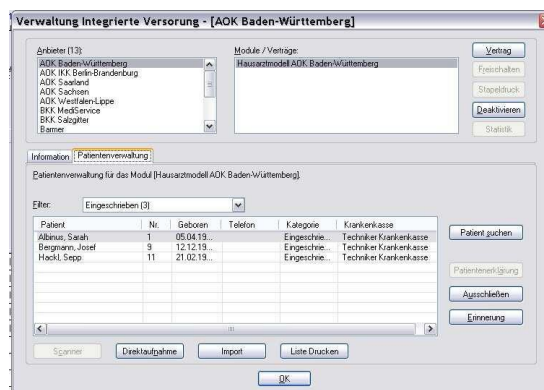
Verwaltung Integrierte Versorgung - [AOK Baden-Württemberg]

Anbieter (13):
AOK Baden-Württemberg
AOK IKK Berlin-Brandenburg
AOK Saarland
AOK Sachsen
AOK Westfalen-Lippe
BKK MediService
BKK Salzgitter
Barmer

Module / Verträge:
Hausarztmodell AOK Baden-Württemberg

Vertrag
Freischalten
Stapeldruck
Deaktivieren
Statistik

Information | Patientenverwaltung

Patientenverwaltung für das Modul [Hausarztmodell AOK Baden-Württemberg].

Filter: Eingeschrieben (3)

| Patient | Nr. | Geboren | Telefon | Kategorie | Krankenkasse |
|---|---|---|---|---|---|
| Albinus, Sarah | 1 | 05.04.19... | | Eingeschrie... | Techniker Krankenkasse |
| Bergmann, Josef | 9 | 12.12.19... | | Eingeschrie... | Techniker Krankenkasse |
| Hackl, Sepp | 11 | 21.02.19... | | Eingeschrie... | Techniker Krankenkasse |

Patient suchen
Patientenerklärung
Ausschließen
Erinnerung

Scanner
Direktaufnahme
Import
Liste Drucken

OK